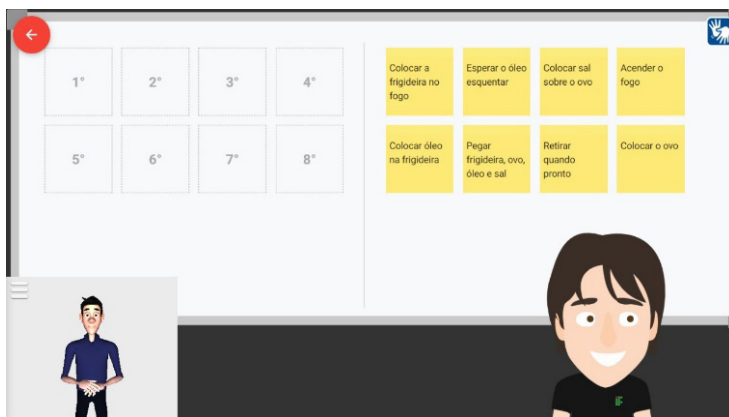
1°
2°
3°
4°
5°
6°
7°
8°

Colocar a frigideira no fogo
Esperar o óleo esquentar
Colocar sal sobre o ovo
Acender o fogo
Colocar óleo na frigideira
Pegar frigideira, ovo, óleo e sal
Retirar quando pronto
Colocar o ovo

IF